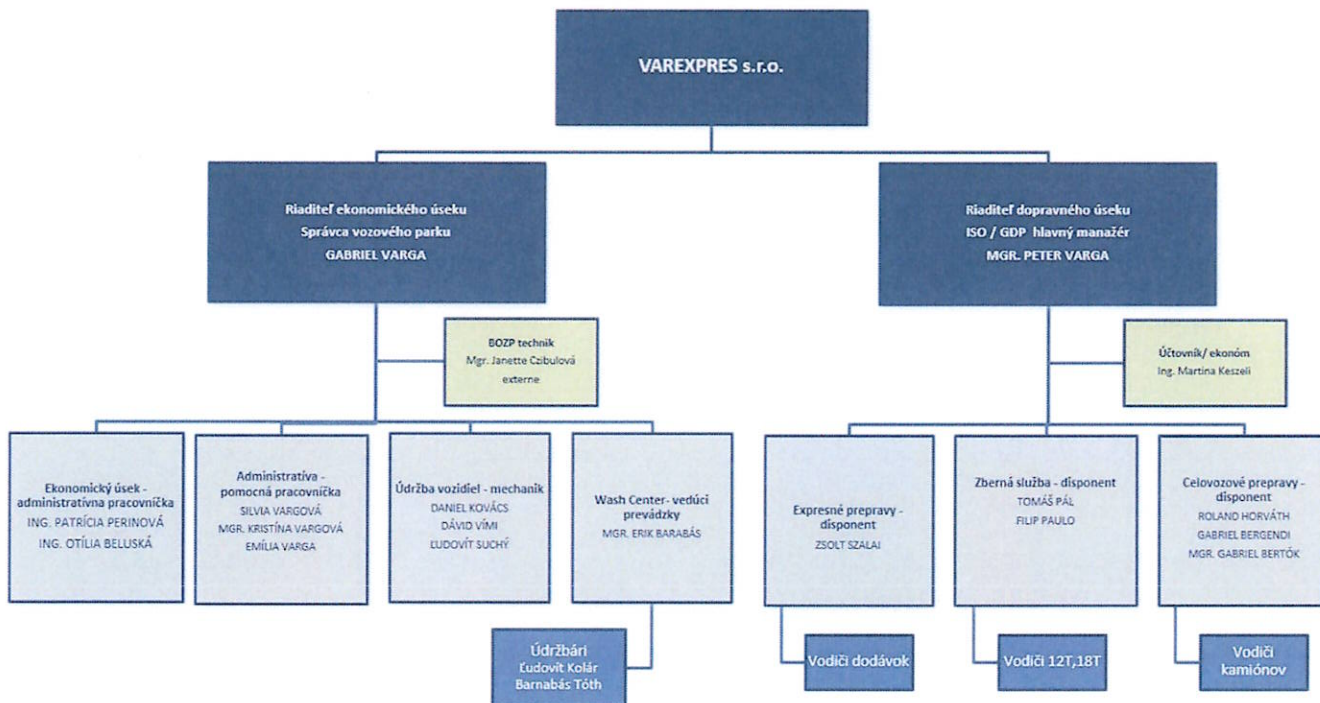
VAREXPRES s.r.o.

Riaditeľ ekonomického úseku
Správca vozového parku
GABRIEL VARGA

Riaditeľ dopravného úseku
ISO / GDP hlavný manažér
MGR. PETER VARGA

BOZP technik
Mgr. Janette Czibulová
externe

Účtovník/ ekonóm
Ing. Martina Keszeli

Ekonomický úsek - administratívna pracovníčka
ING. PATRÍCIA PERINOVÁ
ING. OTÍLIA BELUSKÁ

Administratíva - pomocná pracovníčka
SILVIA VARGOVÁ
MGR. KRISTÍNA VARGOVÁ
EMÍLIA VARGA

Údržba vozidiel - mechanik
DANIEL KOVÁCS
DÁVID VÍMI
ĽUDOVÍT SUCHÝ

Wash Center- vedúci prevádzky
MGR. ERIK BARABÁS

Expresné prepravy - disponent
ZSOLT SZALAI

Zberná služba - disponent
TOMÁŠ PÁL
FILIP PAULO

Celovozové prepravy - disponent
ROLAND HORVÁTH
GABRIEL BERGENDI
MGR. GABRIEL BERTÓK

Údržbári
Ľudovít Kolár
Barnabás Tóth

Vodiči dodávok

Vodiči 12T,18T

Vodiči kamiónov